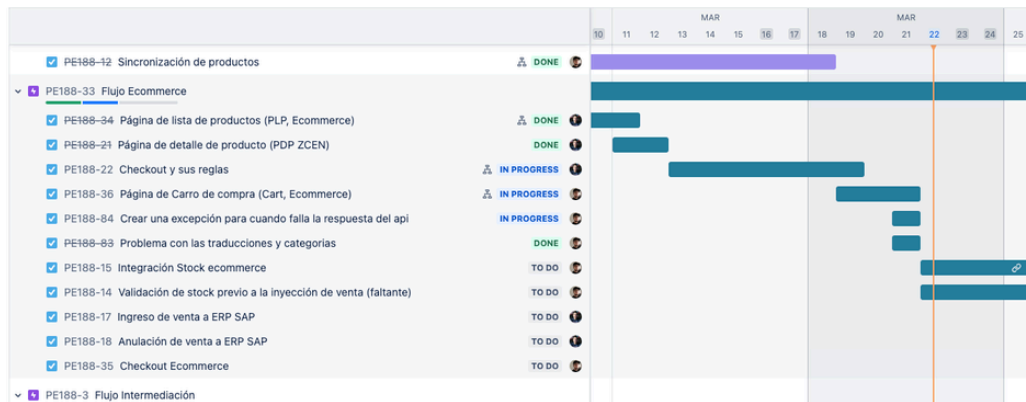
MAR MAR
10 11 12 13 14 15 16 17 18 19 20 21 22 23 24 25

PE188-12 Sincronización de productos DONE

PE188-33 Flujo Ecommerce

PE188-34 Página de lista de productos (PLP, Ecommerce) DONE

PE188-21 Página de detalle de producto (PDP ZCEN) DONE

PE188-22 Checkout y sus reglas IN PROGRESS

PE188-36 Página de Carro de compra (Cart, Ecommerce) IN PROGRESS

PE188-84 Crear una excepción para cuando falla la respuesta del api IN PROGRESS

PE188-83 Problema con las traducciones y categorias DONE

PE188-15 Integración Stock ecommerce TO DO

PE188-14 Validación de stock previo a la inyección de venta (faltante) TO DO

PE188-17 Ingreso de venta a ERP SAP TO DO

PE188-18 Anulación de venta a ERP SAP TO DO

PE188-35 Checkout Ecommerce TO DO

PE188-3 Flujo Intermediación